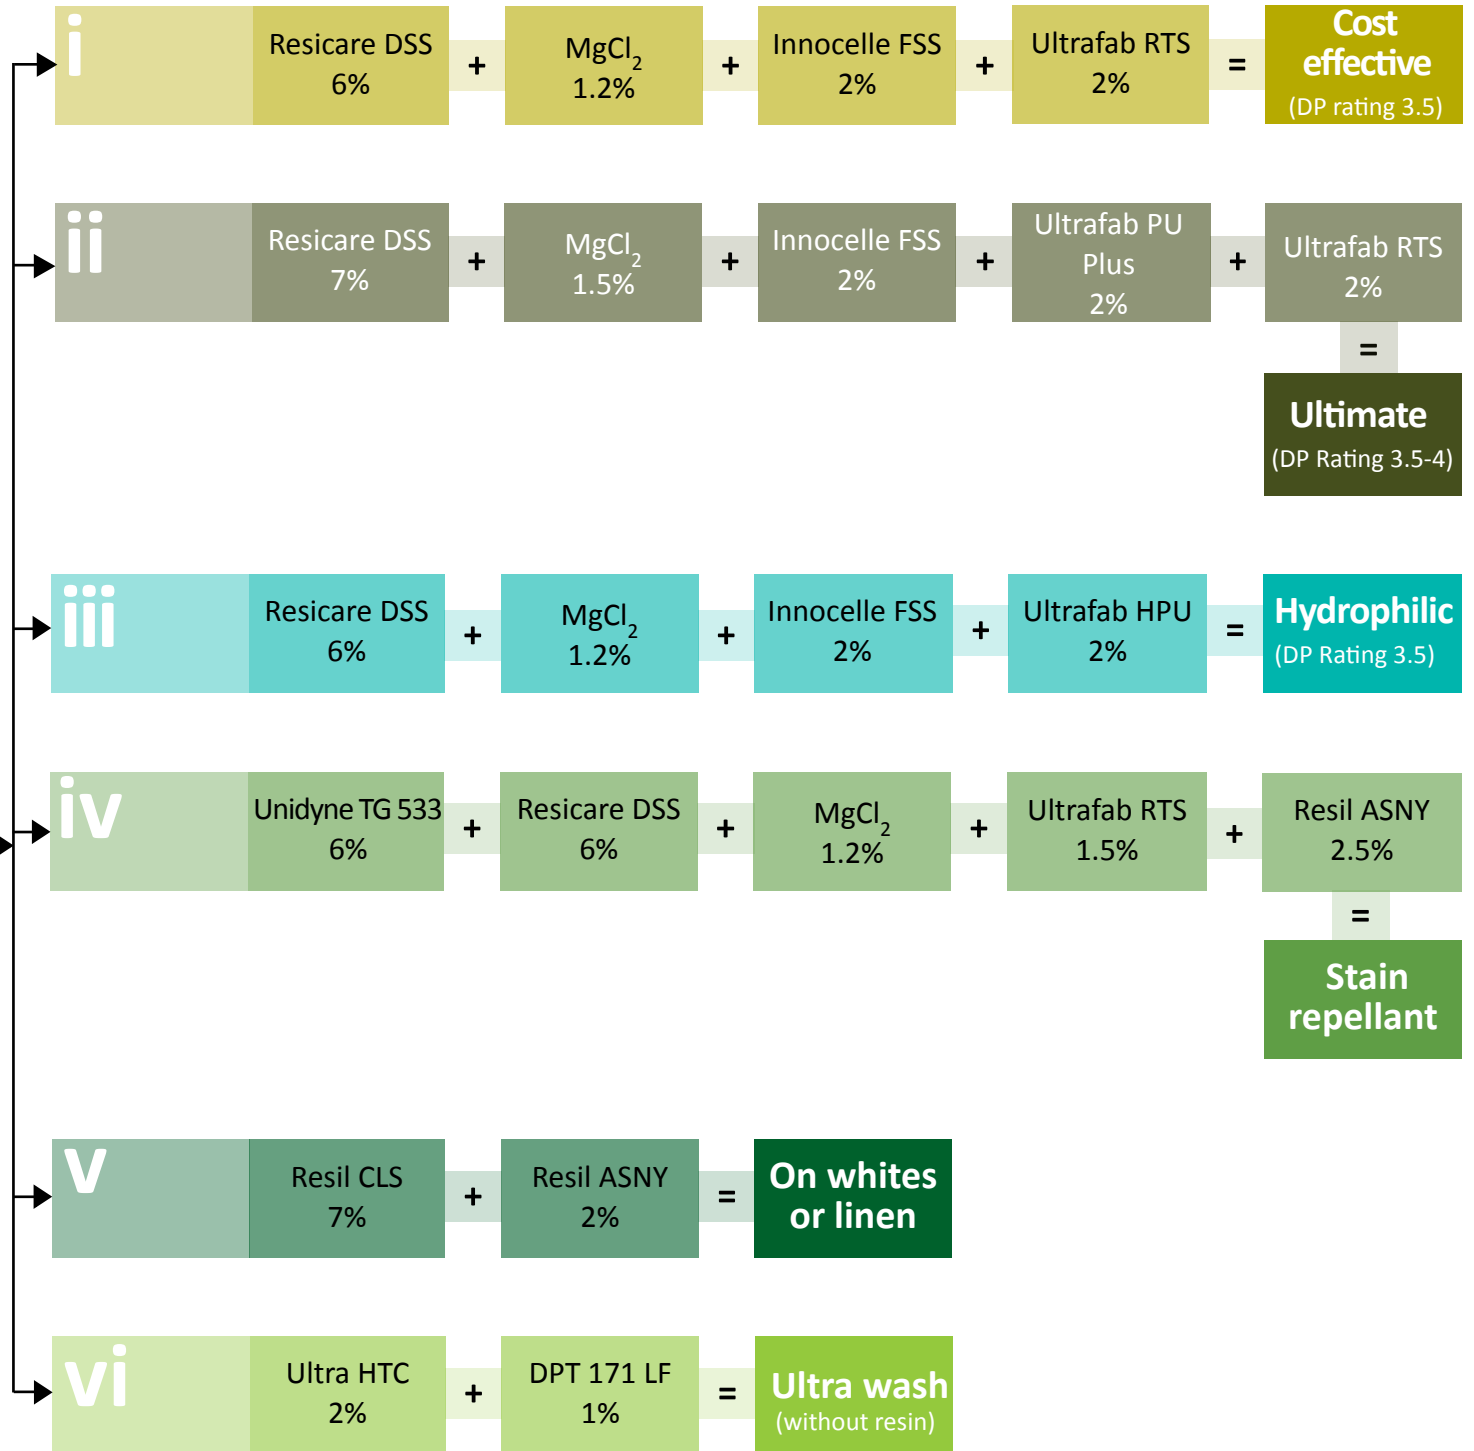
i Resicare DSS 6% + $MgCl_2$ 1.2% + Innocelle FSS 2% + Ultrafab RTS 2% = Cost effective (DP rating 3.5)

ii Resicare DSS 7% + $MgCl_2$ 1.5% + Innocelle FSS 2% + Ultrafab PU Plus 2% + Ultrafab RTS 2% = Ultimate (DP Rating 3.5-4)

iii Resicare DSS 6% + $MgCl_2$ 1.2% + Innocelle FSS 2% + Ultrafab HPU 2% = Hydrophilic (DP Rating 3.5)

iv Unidyne TG 533 6% + Resicare DSS 6% + $MgCl_2$ 1.2% + Ultrafab RTS 1.5% + Resil ASNY 2.5% = Stain repellant

V Resil CLS 7% + Resil ASNY 2% = On whites or linen

vi Ultra HTC 2% + DPT 171 LF 1% = Ultra wash (without resin)